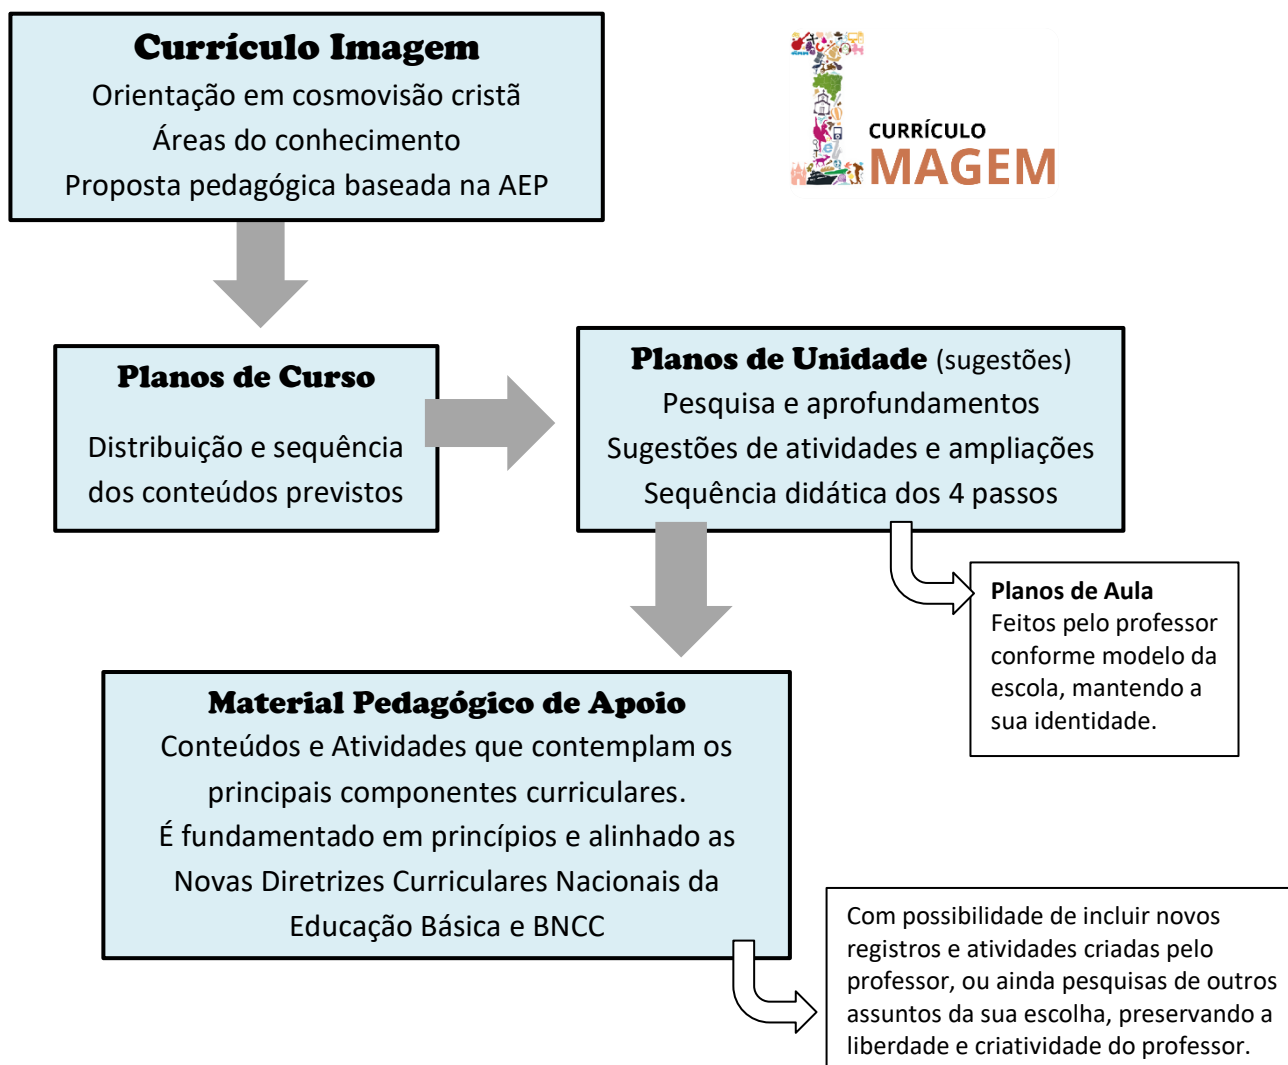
Currículo Imagem
Orientação em cosmovisão cristã
Áreas do conhecimento
Proposta pedagógica baseada na AEP

CURRÍCULO
IMAGEM

Planos de Curso

Distribuição e sequência dos conteúdos previstos

Planos de Unidade (sugestões)
Pesquisa e aprofundamentos
Sugestões de atividades e ampliações
Sequência didática dos 4 passos

Planos de Aula
Feitos pelo professor conforme modelo da escola, mantendo a sua identidade.

Material Pedagógico de Apoio
Conteúdos e Atividades que contemplam os principais componentes curriculares.
É fundamentado em princípios e alinhado as Novas Diretrizes Curriculares Nacionais da Educação Básica e BNCC

Com possibilidade de incluir novos registros e atividades criadas pelo professor, ou ainda pesquisas de outros assuntos da sua escolha, preservando a liberdade e criatividade do professor.